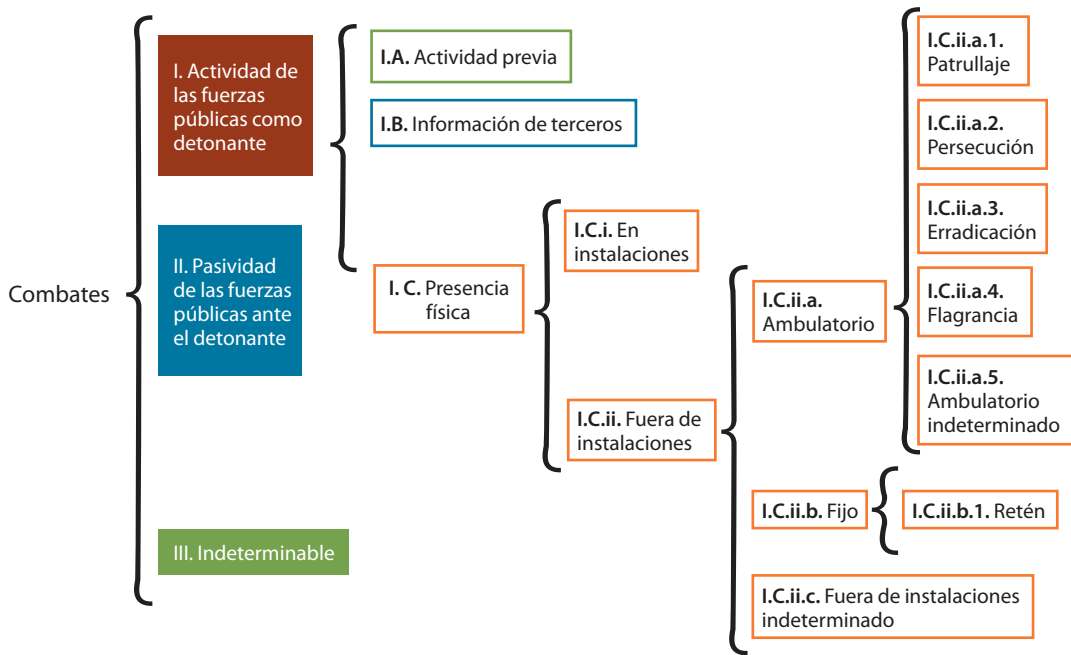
Combates

I. Actividad de las fuerzas públicas como detonante

I.A. Actividad previa

I.B. Información de terceros

I. C. Presencia física

I.C.i. En instalaciones

I.C.ii. Fuera de instalaciones

I.C.ii.a. Ambulatorio

I.C.ii.a.1. Patrullaje

I.C.ii.a.2. Persecución

I.C.ii.a.3. Erradicación

I.C.ii.a.4. Flagrancia

I.C.ii.a.5. Ambulatorio indeterminado

I.C.ii.b. Fijo

I.C.ii.b.1. Retén

I.C.ii.c. Fuera de instalaciones indeterminado

II. Pasividad de las fuerzas públicas ante el detonante

III. Indeterminable